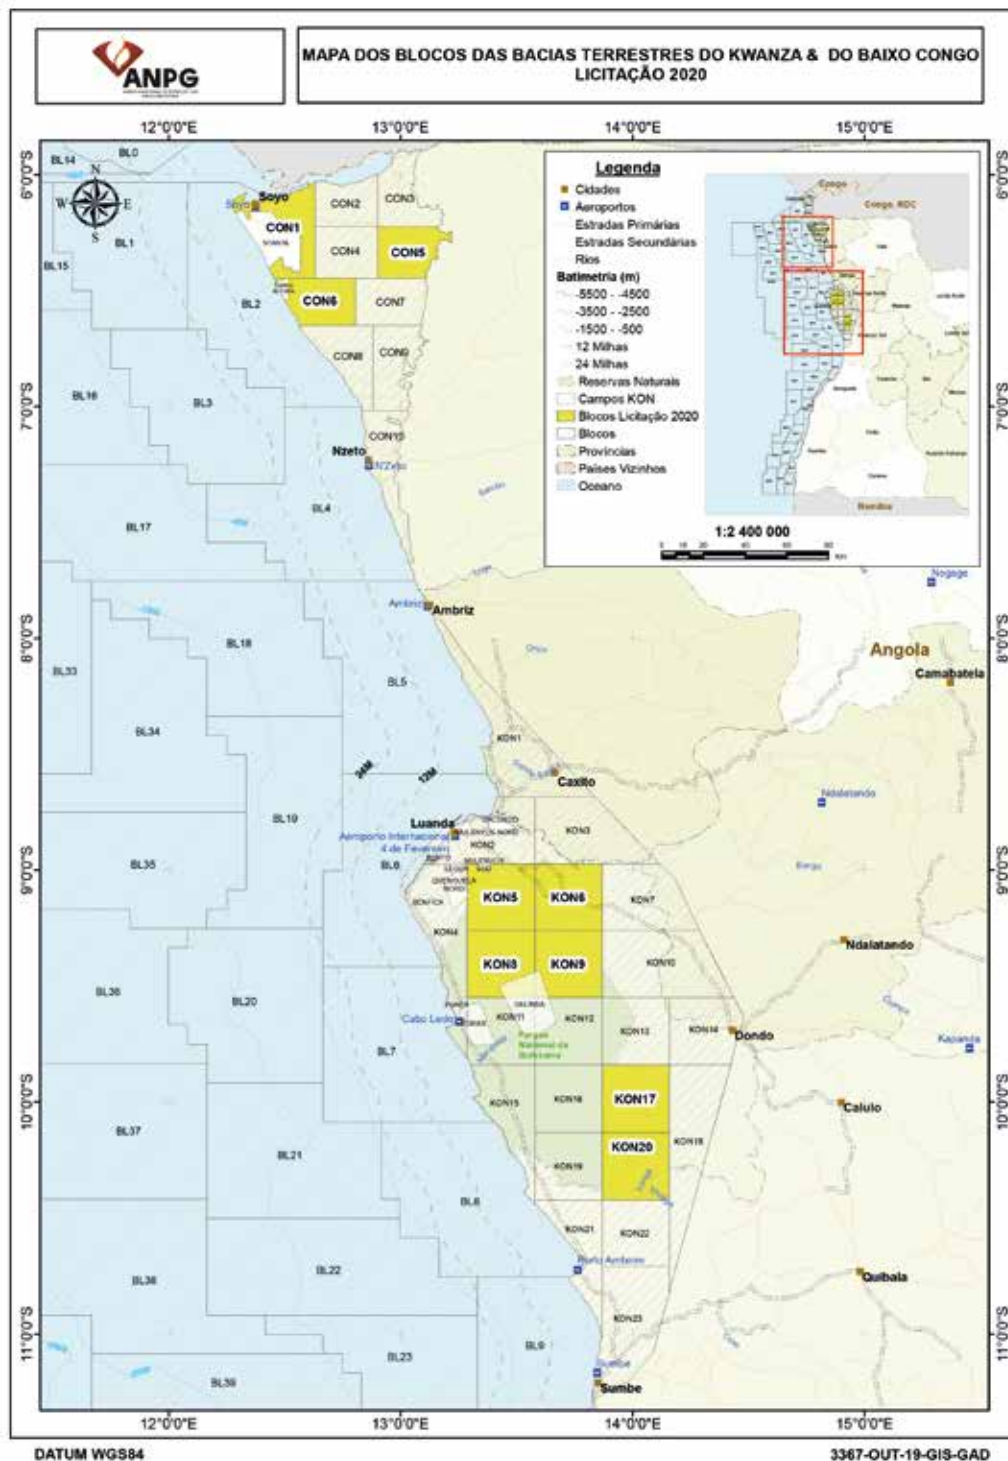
ANPG

MAPA DOS BLOCOS DAS BACIAS TERRESTRES DO KWANZA & DO BAIXO CONGO LICITAÇÃO 2020

12°0'0"E 13°0'0"E 14°0'0"E 15°0'0"E

6°0'0"S 7°0'0"S 8°0'0"S 9°0'0"S 10°0'0"S 11°0'0"S

Legenda
Cidades
Aeroportos
Estradas Primárias
Estradas Secundárias
Rios
Batimetria (m)
-5500 - -4500
-3500 - -2500
-1500 - -500
12 Milhas
24 Milhas
Reservas Naturais
Campos KON
Blocos Licitação 2020
Blocos
Provincias
Países Vizinhos
Oceano

Congo
Congo, RDC
Namibia

1:2 400 000

N S E W

BL14 BL0 BL1 BL15 BL2 BL16 BL3 BL17 BL4 BL18 BL33 BL5 BL34 BL19 BL35 BL6 BL36 BL20 BL7 BL37 BL21 BL8 BL38 BL22 BL9 BL23 BL39

Soyo
CON1 CON2 CON3 CON4 CON5 CON6 CON7 CON8 CON9 CON10

Nzeto
N'Zeto
Ambriz
Angola
Camabatela
Negage
KON1
Caxito
KON2 KON3
Luanda
Aeroporto Internacional 4 de Fevereiro
KON4 KON5 KON6 KON7 KON8 KON9 KON10 KON11 KON12 KON13 KON14 KON15 KON16 KON17 KON18 KON19 KON20 KON21 KON22 KON23
Ndalatando
Cabo Ledo
Parque Nacional da Quiçama
Dondo
Kapanda
Calulo
Porto Amboim
Quibala
Sumbe

24M 12M

DATUM WGS84
3367-OUT-19-GIS-GAD